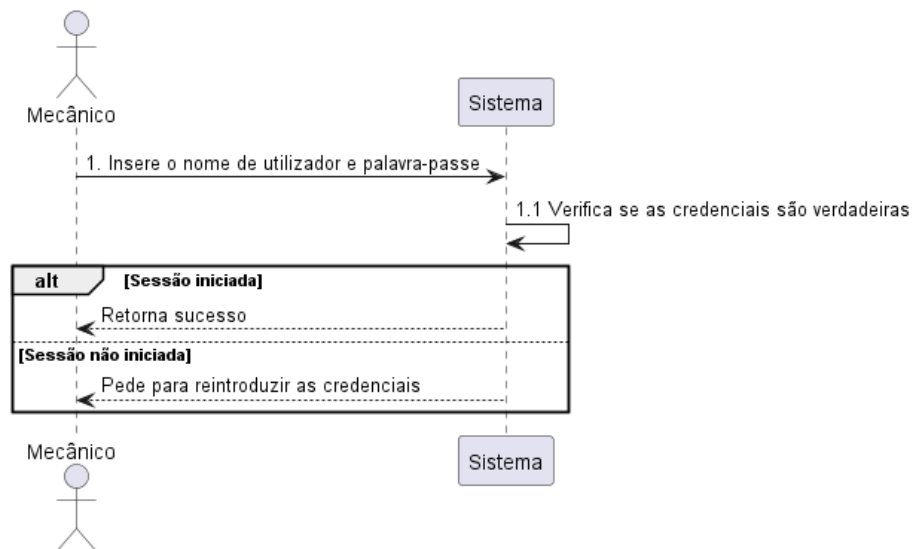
Mecânico

Sistema

1. Insere o nome de utilizador e palavra-passe

1.1 Verifica se as credenciais são verdadeiras

alt

[Sessão iniciada]

Retorna sucesso

[Sessão não iniciada]

Pede para reintroduzir as credenciais

Mecânico

Sistema